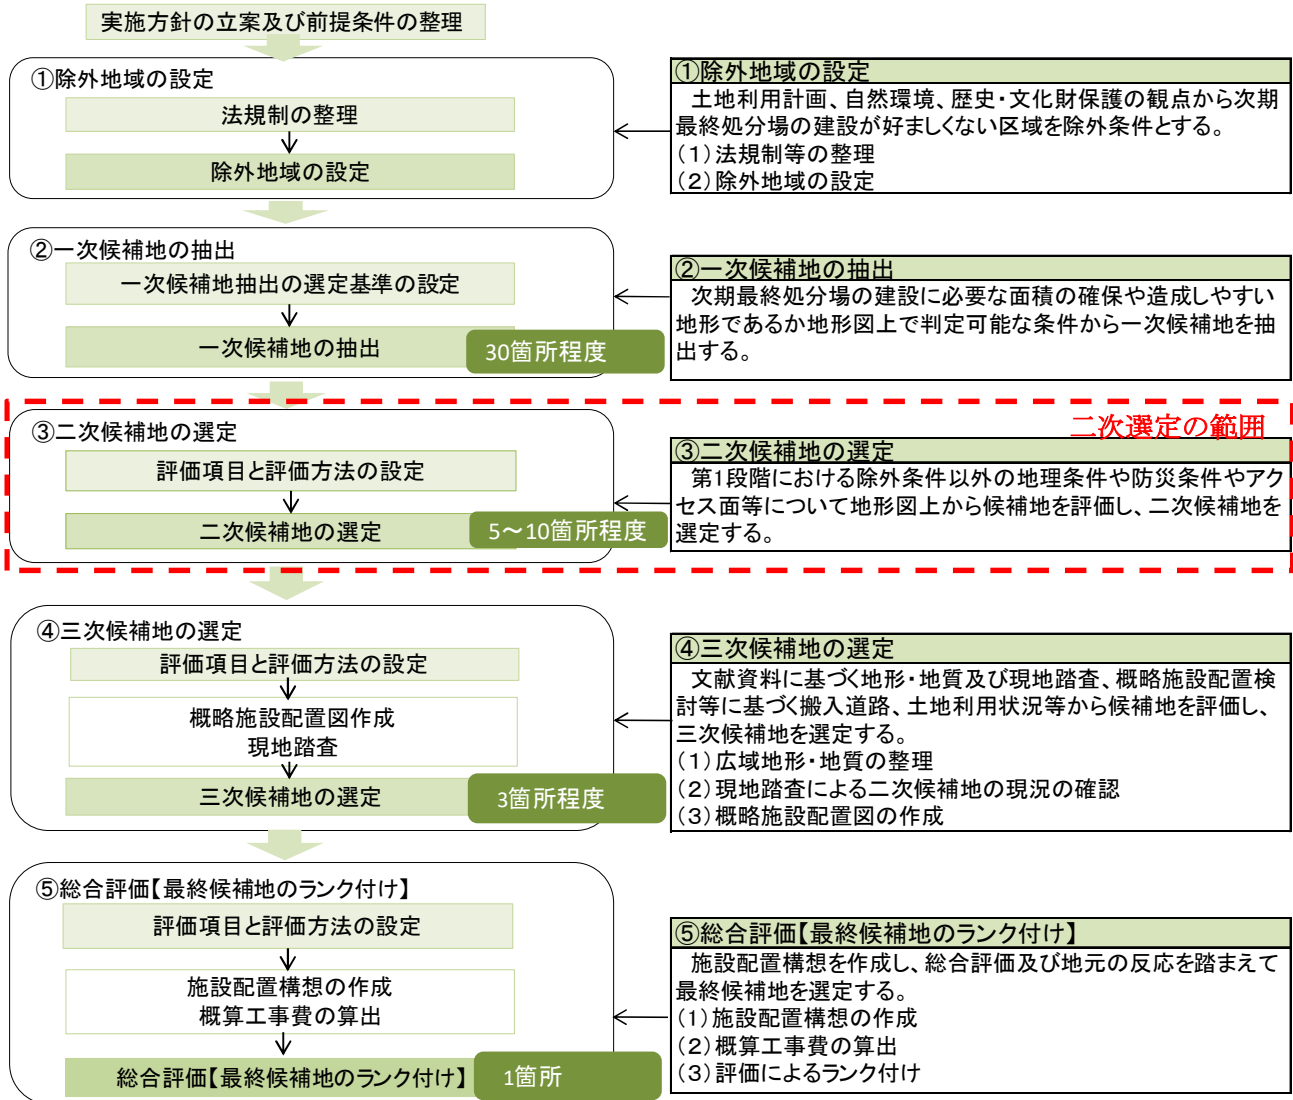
実施方針の立案及び前提条件の整理

①除外地域の設定
法規制の整理
除外地域の設定

①除外地域の設定
土地利用計画、自然環境、歴史・文化財保護の観点から次期最終処分場の建設が好ましくない区域を除外条件とする。
（1）法規制等の整理
（2）除外地域の設定

②一次候補地の抽出
一次候補地抽出の選定基準の設定
一次候補地の抽出
30箇所程度

②一次候補地の抽出
次期最終処分場の建設に必要な面積の確保や造成しやすい地形であるか地形図上で判定可能な条件から一次候補地を抽出する。

二次選定の範囲

③二次候補地の選定
評価項目と評価方法の設定
二次候補地の選定
5～10箇所程度

③二次候補地の選定
第1段階における除外条件以外の地理条件や防災条件やアクセス面等について地形図上から候補地を評価し、二次候補地を選定する。

④三次候補地の選定
評価項目と評価方法の設定
概略施設配置図作成
現地踏査
三次候補地の選定
3箇所程度

④三次候補地の選定
文献資料に基づく地形・地質及び現地踏査、概略施設配置検討等に基づく搬入道路、土地利用状況等から候補地を評価し、三次候補地を選定する。
（1）広域地形・地質の整理
（2）現地踏査による二次候補地の現況の確認
（3）概略施設配置図の作成

⑤総合評価【最終候補地のランク付け】
評価項目と評価方法の設定
施設配置構想の作成
概算工事費の算出
総合評価【最終候補地のランク付け】
1箇所

⑤総合評価【最終候補地のランク付け】
施設配置構想を作成し、総合評価及び地元の反応を踏まえて最終候補地を選定する。
（1）施設配置構想の作成
（2）概算工事費の算出
（3）評価によるランク付け